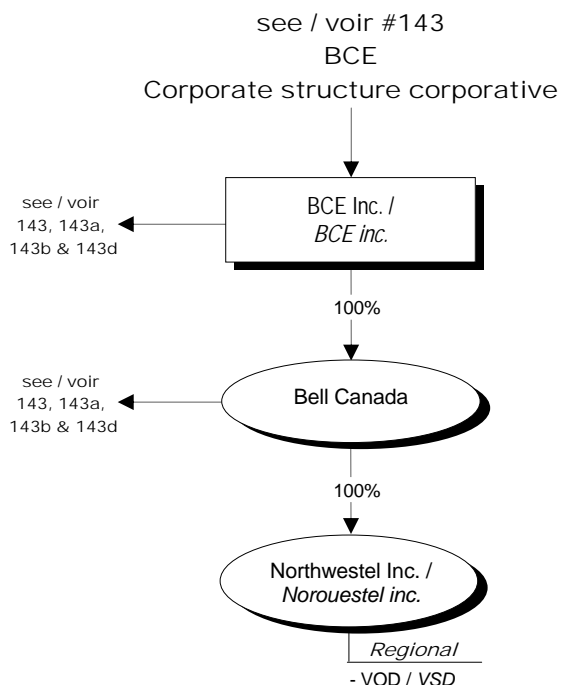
see / voir #143
BCE
Corporate structure corporative

see / voir 143, 143a, 143b & 143d

BCE Inc. /
*BCE inc.*

100%

see / voir 143, 143a, 143b & 143d

Bell Canada

100%

Northwestel Inc. /
*Norouestel inc.*

*Regional*

- VOD / *VSD*